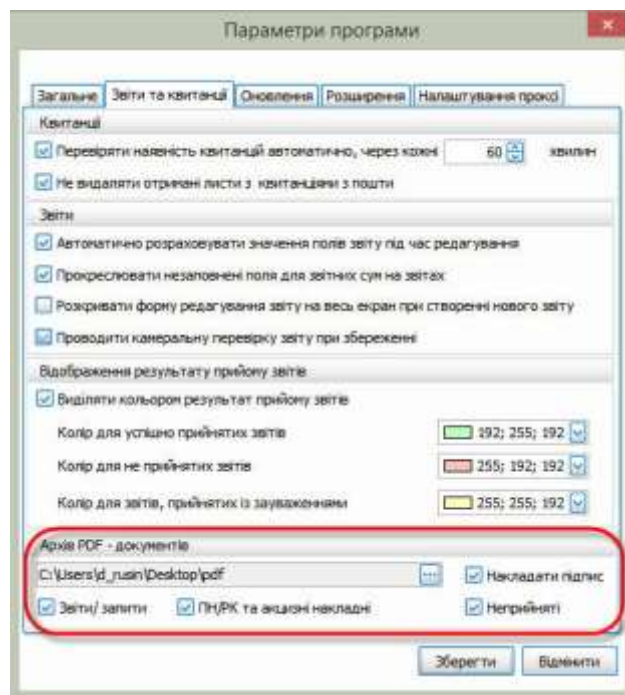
Параметри програми

Загальне | Звіти та квитанції | Оновлення | Розширення | Налаштування проксі

Квитанції

Перевіряти наявність квитанцій автоматично, через кожні 60 хвилин

Не видаляти отримані листи з квитанціями з пошти

Звіти

Автоматично розраховувати значення полів звіту під час редагування

Прокреслювати незаповнені поля для звітних сум на звітах

Розкривати форму редагування звіту на весь екран при створенні нового звіту

Проводити камеральну перевірку звіту при збереженні

Відображення результату прийому звітів

Виділяти кольором результат прийому звітів

Колір для успішно прийнятих звітів 192; 255; 192

Колір для не прийнятих звітів 255; 192; 192

Колір для звітів, прийнятих із зауваженнями 255; 255; 192

Архів PDF - документів

C:\Users\d_rusin\Desktop\pdf ...

Накладати підпис

Звіти/ запити

ПН/РК та акцизні накладні

Неприйняті

Зберегти

Відмінити